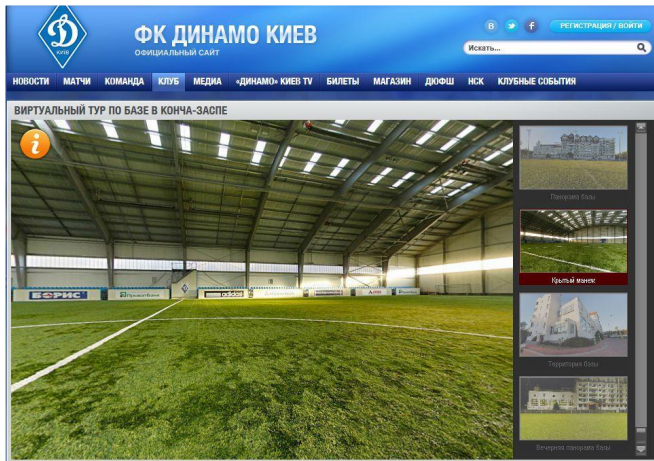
Д
КИЇВ
ФК ДИНАМО КИЕВ
ОФИЦИАЛЬНЫЙ САЙТ

В
f
РЕГИСТРАЦИЯ / ВОЙТИ
Искать...

НОВОСТИ МАТЧИ КОМАНДА КЛУБ МЕДИА «ДИНАМО» КИЕВ TV БИЛЕТЫ МАГАЗИН ДЮФШ НСК КЛУБНЫЕ СОБЫТИЯ

ВИРТУАЛЬНЫЙ ТУР ПО БАЗЕ В КОНЧА-ЗАСПЕ

i

БОРИС

Панорама базы
Крытый манеж
Территория базы
Вечерняя панорама базы